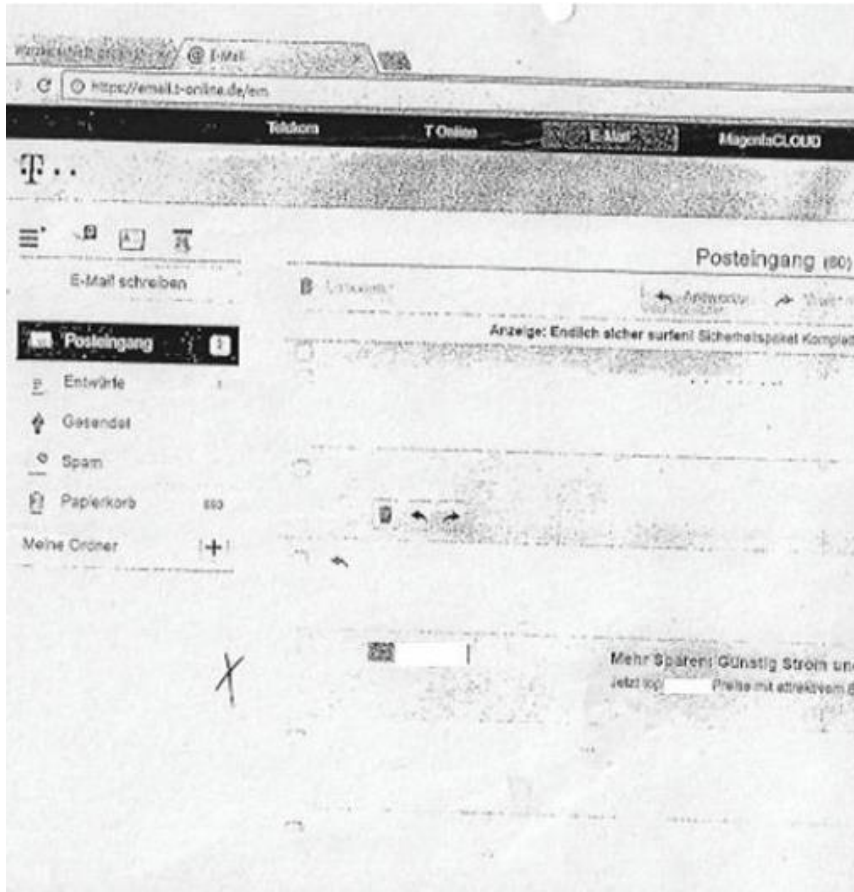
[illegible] E-Mail

https://email.t-online.de/em

Telekom T Online E-Mail MagentaCLOUD

T · ·

E-Mail schreiben

Posteingang (60)

Posteingang 3

Entwürfe

Gesendet

Spam

Papierkorb 693

Meine Ordner +

B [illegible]

Antworten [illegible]

Anzeige: Endlich sicher surfen! Sicherheitspaket Komplet

Mehr Sparen: Günstig Strom un

Jetzt top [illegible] Preise mit attraktivem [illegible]